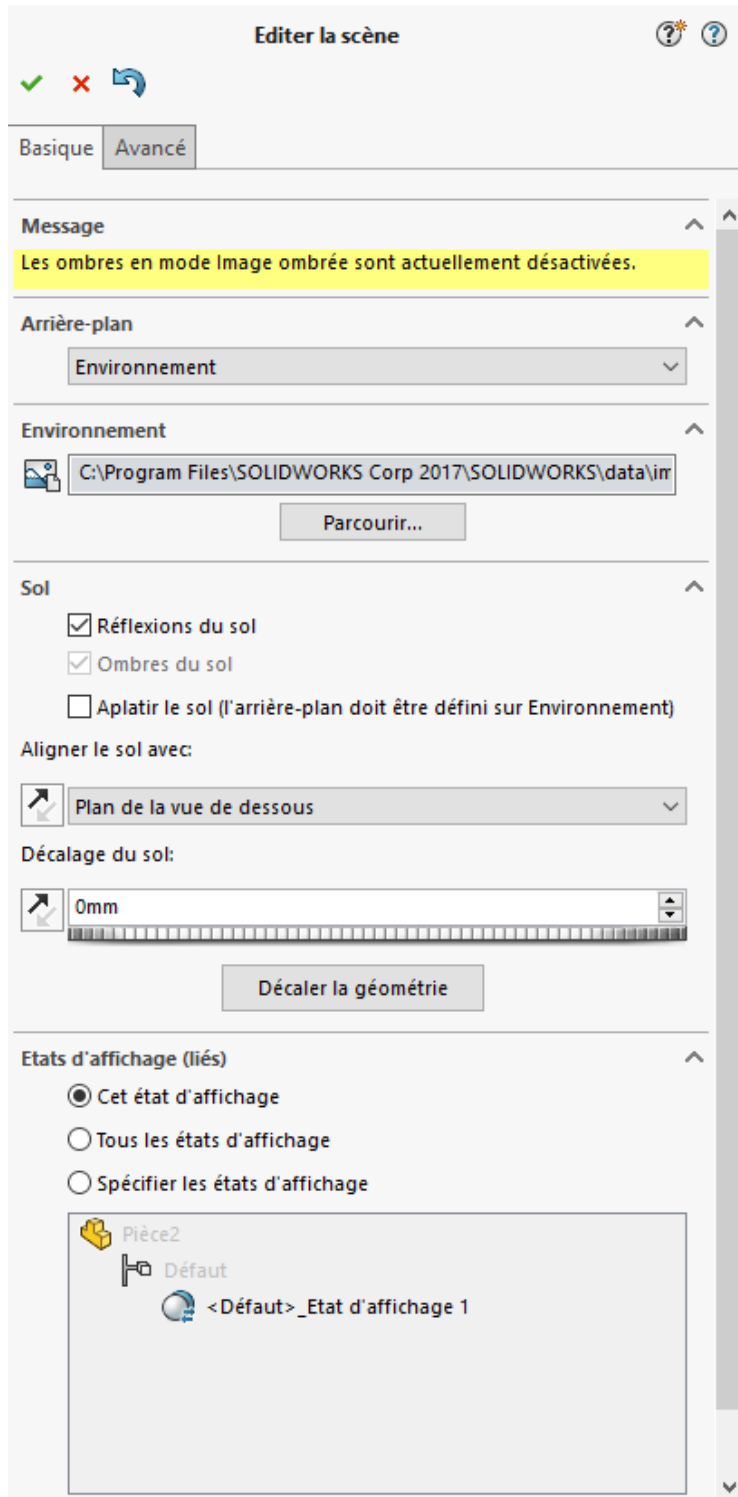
Editer la scène

Basique | Avancé

Message
Les ombres en mode Image ombrée sont actuellement désactivées.

Arrière-plan
Environnement

Environnement
C:\Program Files\SOLIDWORKS Corp 2017\SOLIDWORKS\data\im
Parcourir...

Sol
Réflexions du sol
Ombres du sol
Aplatir le sol (l'arrière-plan doit être défini sur Environnement)
Aligner le sol avec:
Plan de la vue de dessous
Décalage du sol:
0mm
Décaler la géométrie

Etats d'affichage (liés)
Cet état d'affichage
Tous les états d'affichage
Spécifier les états d'affichage
Pièce2
Défaut
<Défaut>_Etat d'affichage 1